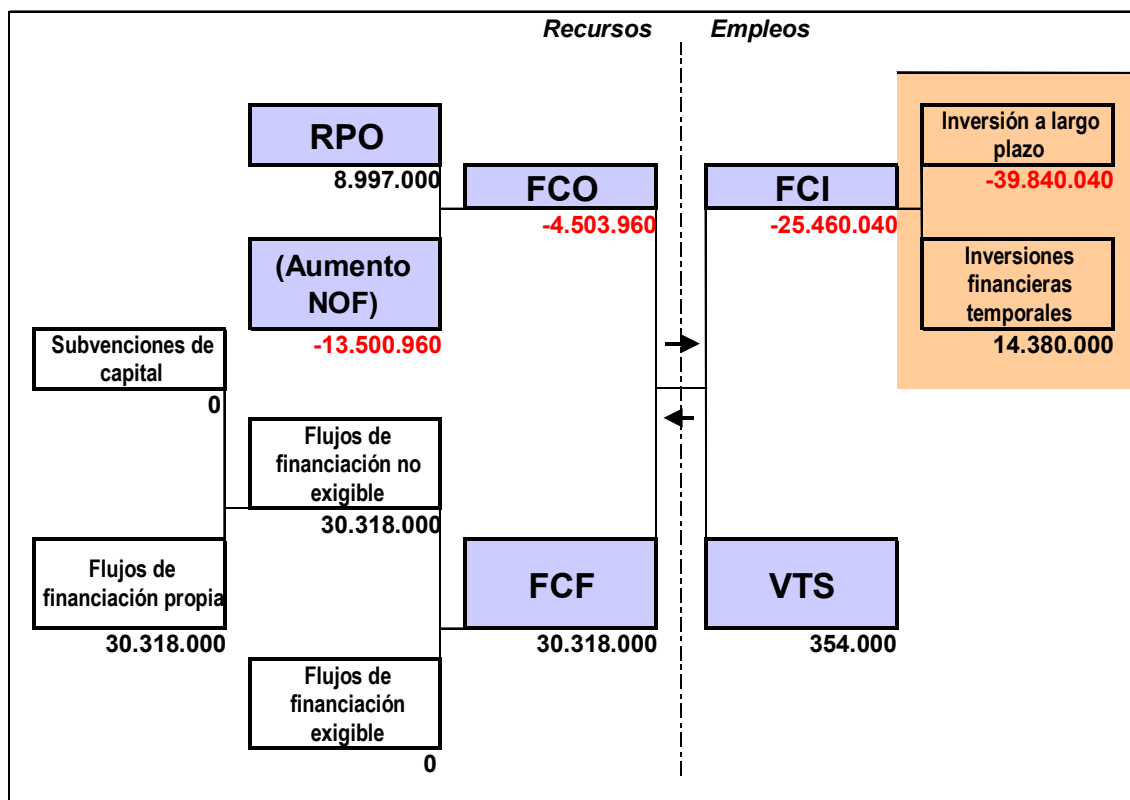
Recursos
Empleos

RPO
8.997.000

FCO
-4.503.960

FCI
-25.460.040

Inversión a largo plazo
-39.840.040

(Aumento NOF)
-13.500.960

Inversiones financieras temporales
14.380.000

Subvenciones de capital
0

Flujos de financiación no exigible
30.318.000

Flujos de financiación propia
30.318.000

FCF
30.318.000

VTS
354.000

Flujos de financiación exigible
0